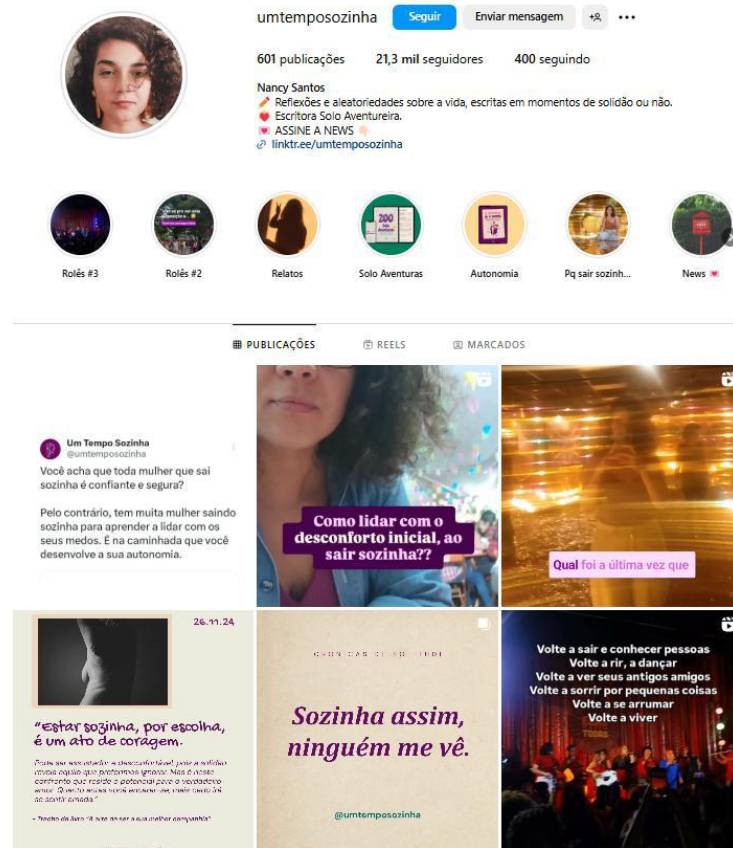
umtemposozinha Seguir Enviar mensagem

601 publicações 21,3 mil seguidores 400 seguindo

Nancy Santos
Reflexões e aleatoriedades sobre a vida, escritas em momentos de solidão ou não.
Escritora Solo Aventureira.
ASSINE A NEWS
linktr.ee/umtemposozinha

Rolês #3
Rolês #2
Relatos
Solo Aventuras
Autonomia
Pq sair sozinh...
News

PUBLICAÇÕES REELS MARCADOS

Um Tempo Sozinha
@umtemposozinha
Você acha que toda mulher que sai sozinha é confiante e segura?

Pelo contrário, tem muita mulher saindo sozinha para aprender a lidar com os seus medos. É na caminhada que você desenvolve a sua autonomia.

Como lidar com o desconforto inicial, ao sair sozinha??

Qual foi a última vez que

26.11.24
"Estar sozinha, por escolha, é um ato de coragem.
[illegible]

Sozinha assim, ninguém me vê.
@umtemposozinha

Volte a sair e conhecer pessoas
Volte a rir, a dançar
Volte a ver seus antigos amigos
Volte a sorrir por pequenas coisas
Volte a se arrumar
Volte a viver